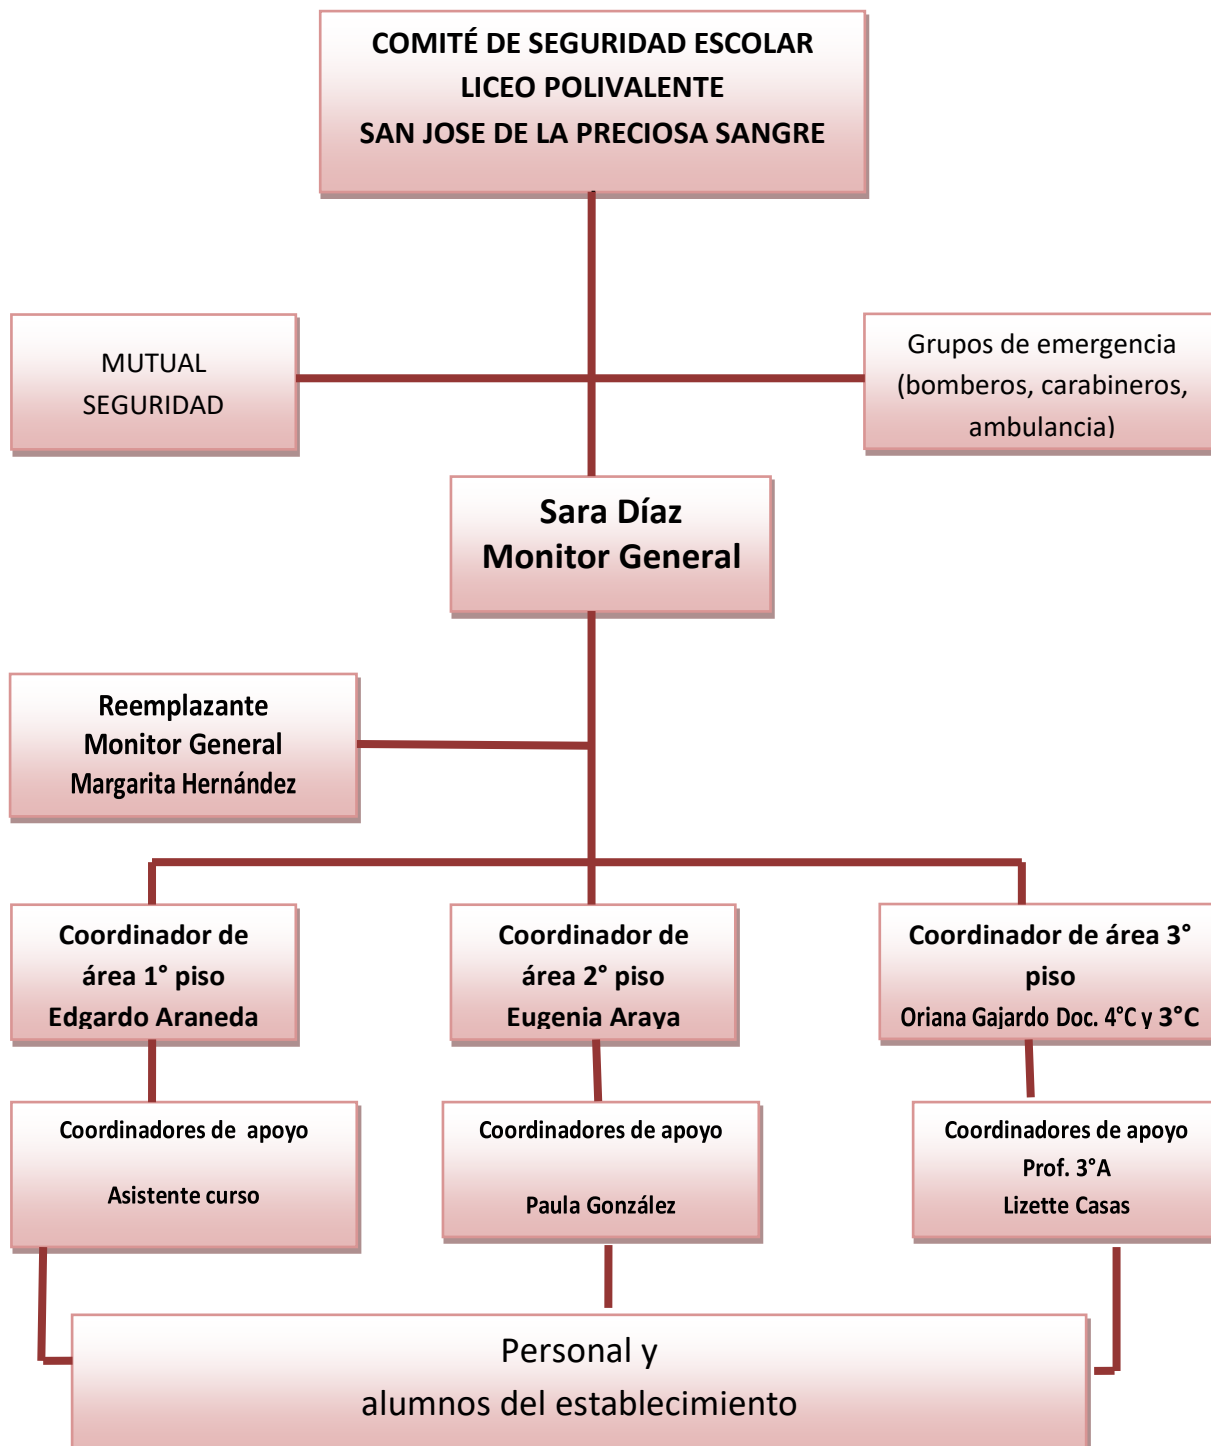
COMITÉ DE SEGURIDAD ESCOLAR
LICEO POLIVALENTE
SAN JOSE DE LA PRECIOSA SANGRE

MUTUAL
SEGURIDAD

Grupos de emergencia (bomberos, carabineros, ambulancia)

Sara Díaz
Monitor General

Reemplazante
Monitor General
Margarita Hernández

Coordinador de área 1° piso
Edgardo Araneda

Coordinador de área 2° piso
Eugenia Araya

Coordinador de área 3° piso
Oriana Gajardo Doc. 4°C y 3°C

Coordinadores de apoyo

Asistente curso

Coordinadores de apoyo

Paula González

Coordinadores de apoyo
Prof. 3°A
Lizette Casas

Personal y
alumnos del establecimiento